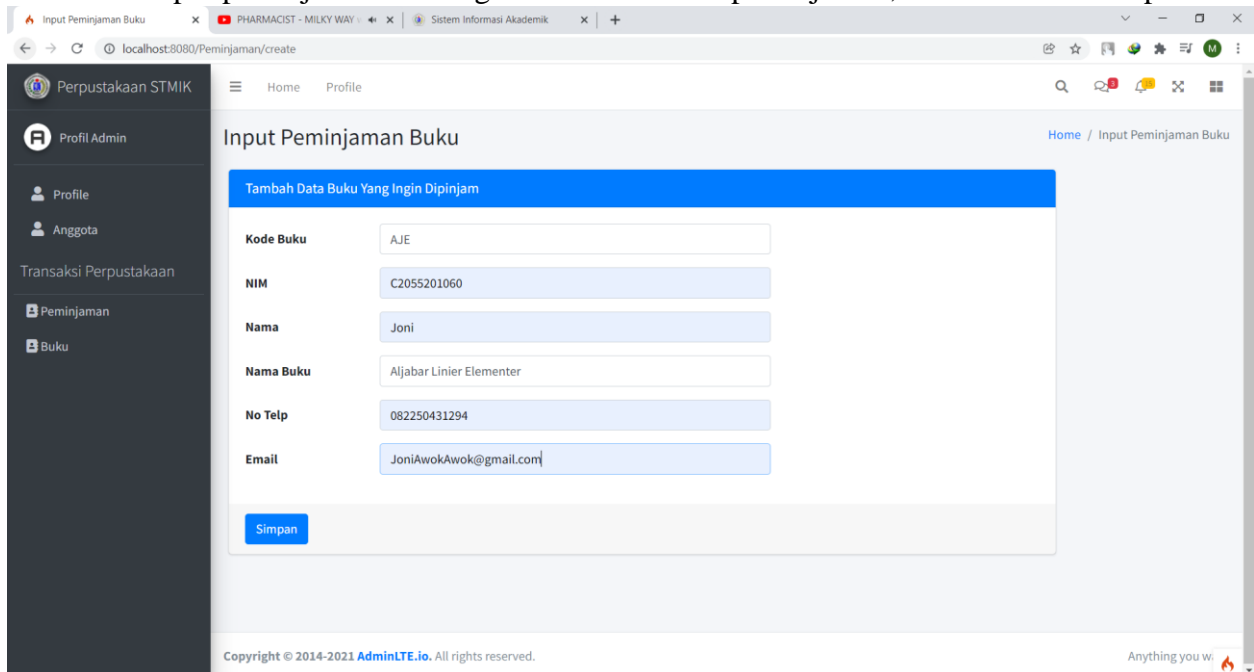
Input Peminjaman Buku
PHARMACIST - MILKY WAY
Sistem Informasi Akademik
localhost:8080/Peminjaman/create

Perpustakaan STMIK
Home Profile
Profil Admin
Profile
Anggota
Transaksi Perpustakaan
Peminjaman
Buku

Input Peminjaman Buku
Home / Input Peminjaman Buku

Tambah Data Buku Yang Ingin Dipinjam

| | |
|---|---|
| Kode Buku | AJE |
| NIM | C2055201060 |
| Nama | Joni |
| Nama Buku | Aljabar Linier Elementer |
| No Telp | 082250431294 |
| Email | JoniAwokAwok@gmail.com |

Simpan

Copyright © 2014-2021 AdminLTE.io. All rights reserved.
Anything you w